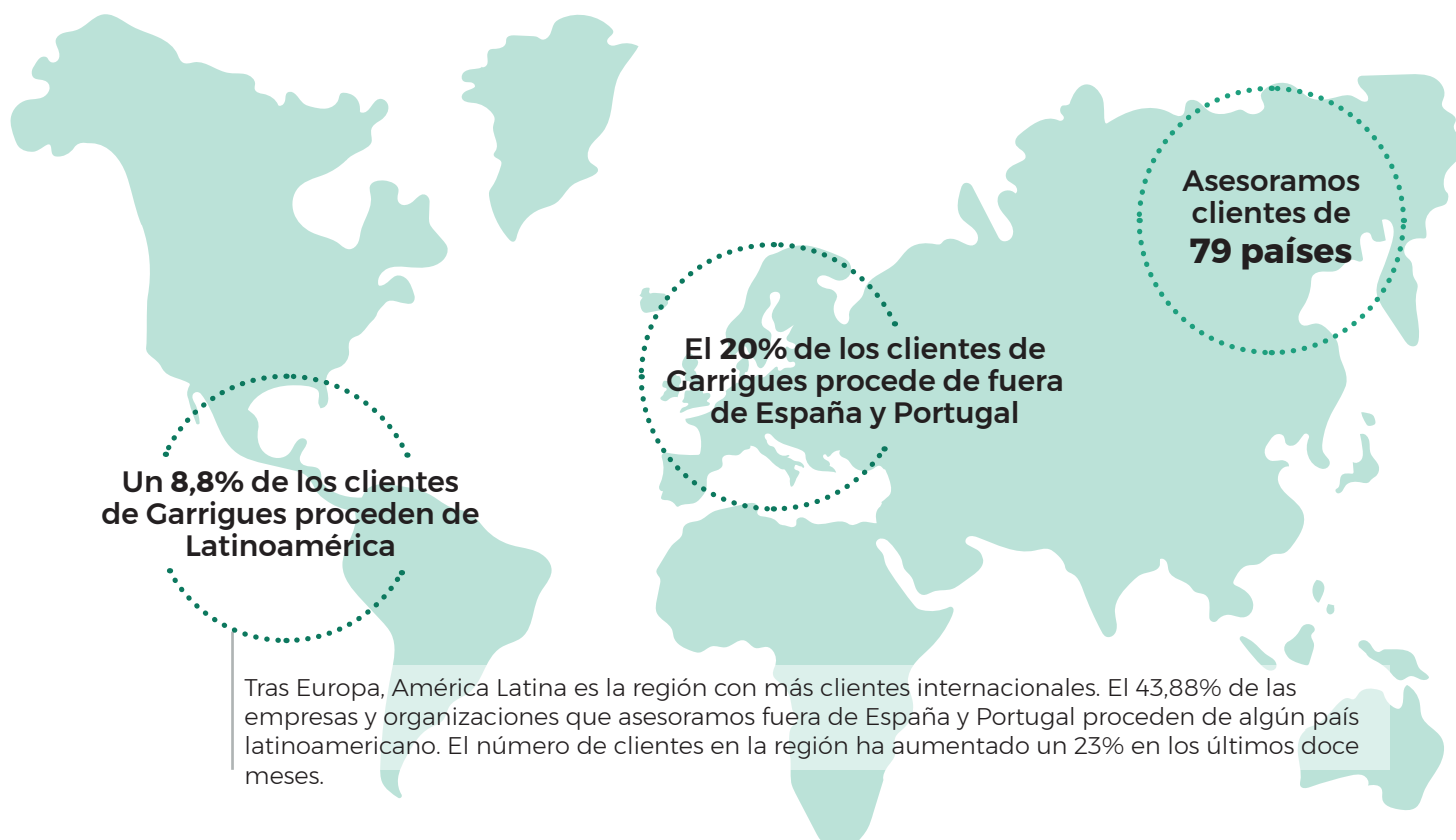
Asesoramos clientes de **79 países**

El **20%** de los clientes de Garrigues procede de fuera de España y Portugal

Un **8,8%** de los clientes de Garrigues proceden de Latinoamérica

Tras Europa, América Latina es la región con más clientes internacionales. El 43,88% de las empresas y organizaciones que asesoramos fuera de España y Portugal proceden de algún país latinoamericano. El número de clientes en la región ha aumentado un 23% en los últimos doce meses.